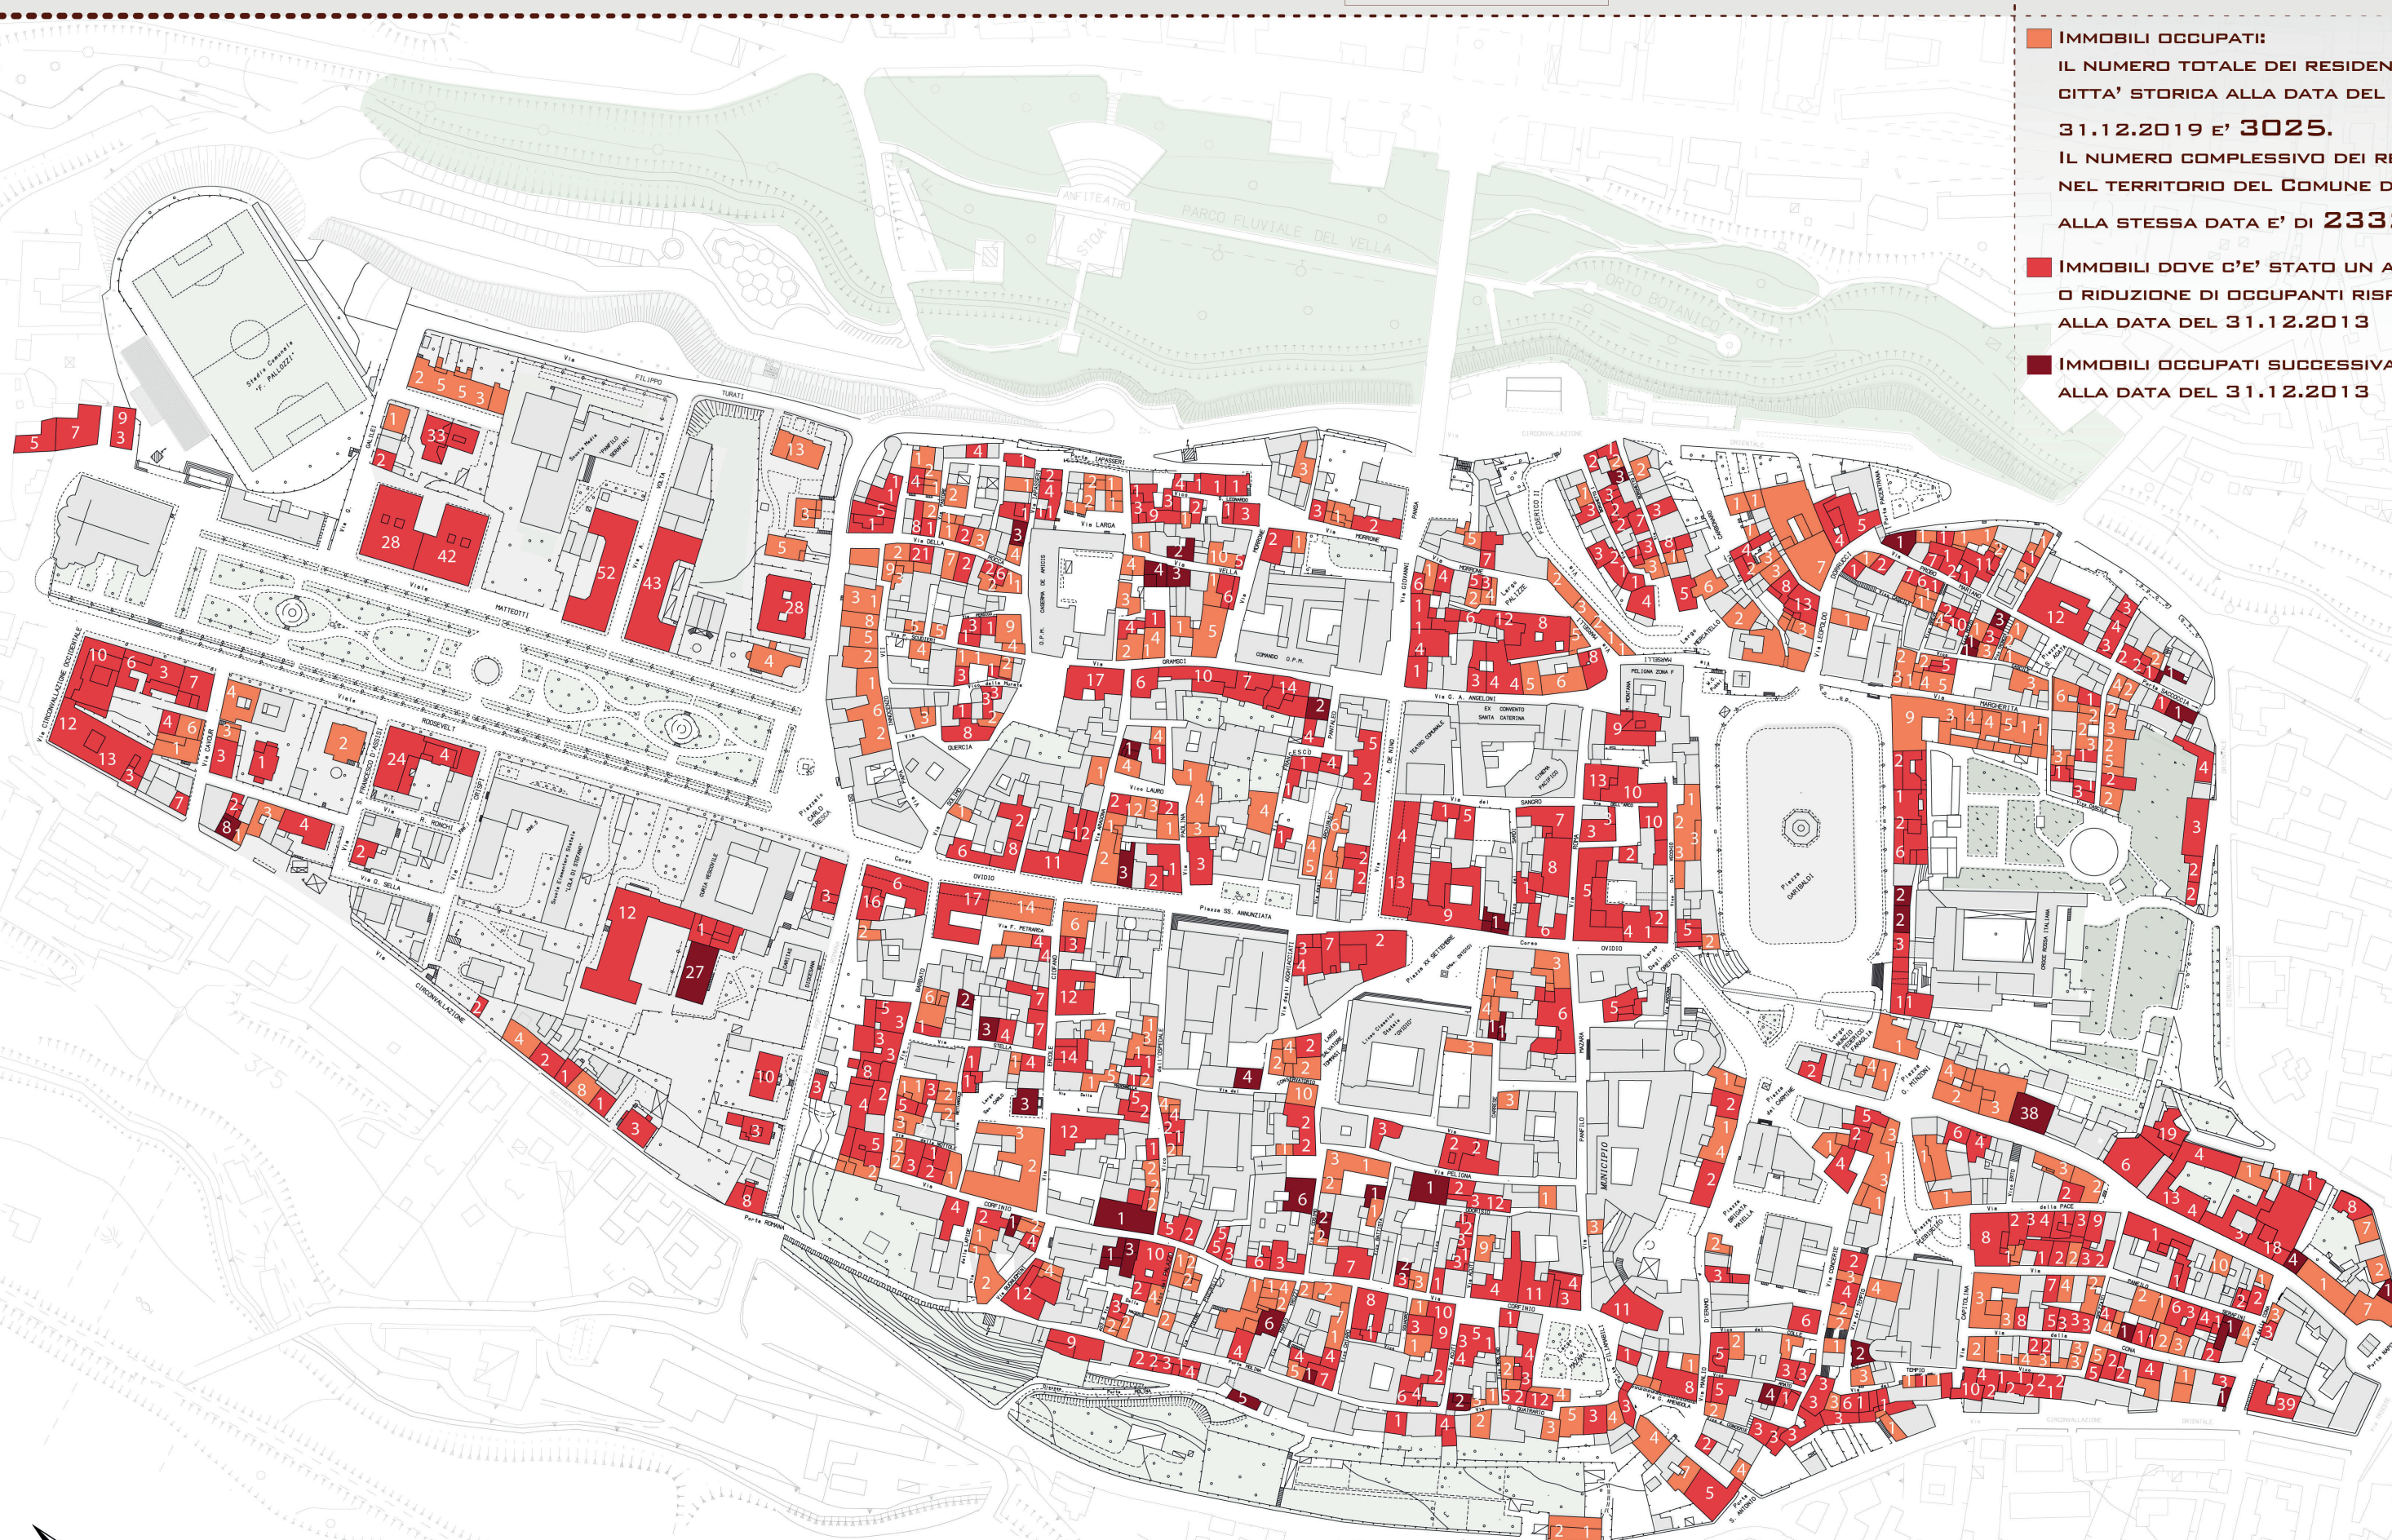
IMMOBILI OCCUPATI:
IL NUMERO TOTALE DEI RESIDEN
CITTA' STORICA ALLA DATA DEL
31.12.2019 E' 3025.
IL NUMERO COMPLESSIVO DEI RE
NEL TERRITORIO DEL COMUNE D
ALLA STESSA DATA E' DI 233

IMMOBILI DOVE C'E' STATO UN A
O RIDUZIONE DI OCCUPANTI RISP
ALLA DATA DEL 31.12.2013

IMMOBILI OCCUPATI SUCCESSIVA
ALLA DATA DEL 31.12.2013

ANFITEATRO
STOA
PARCO FLUVIALE DEL VELLA
ORTO BOTANICO
Stadio comunale "F. Pallozzi"
Via FILIPPO TURATI
Viale MATTEOTTI
Viale ROOSEVELT
Via CIRCONVALLAZIONE OCCIDENTALE
Piazza CARLO TRESCA
Corso OVIDIO
Piazza SS. ANNUNZIATA
Piazza XX SETTEMBRE
Piazza GARIBALDI
Via GRAMSCI
Via LARGA
Via QUERCIA
Via PELIGNA
Via dei SANGRO
Via della PACE
Via CONA
MUNICIPIO
Porta ROMANA
Porta NAPOLI
CIRCONVALLAZIONE ORIENTALE